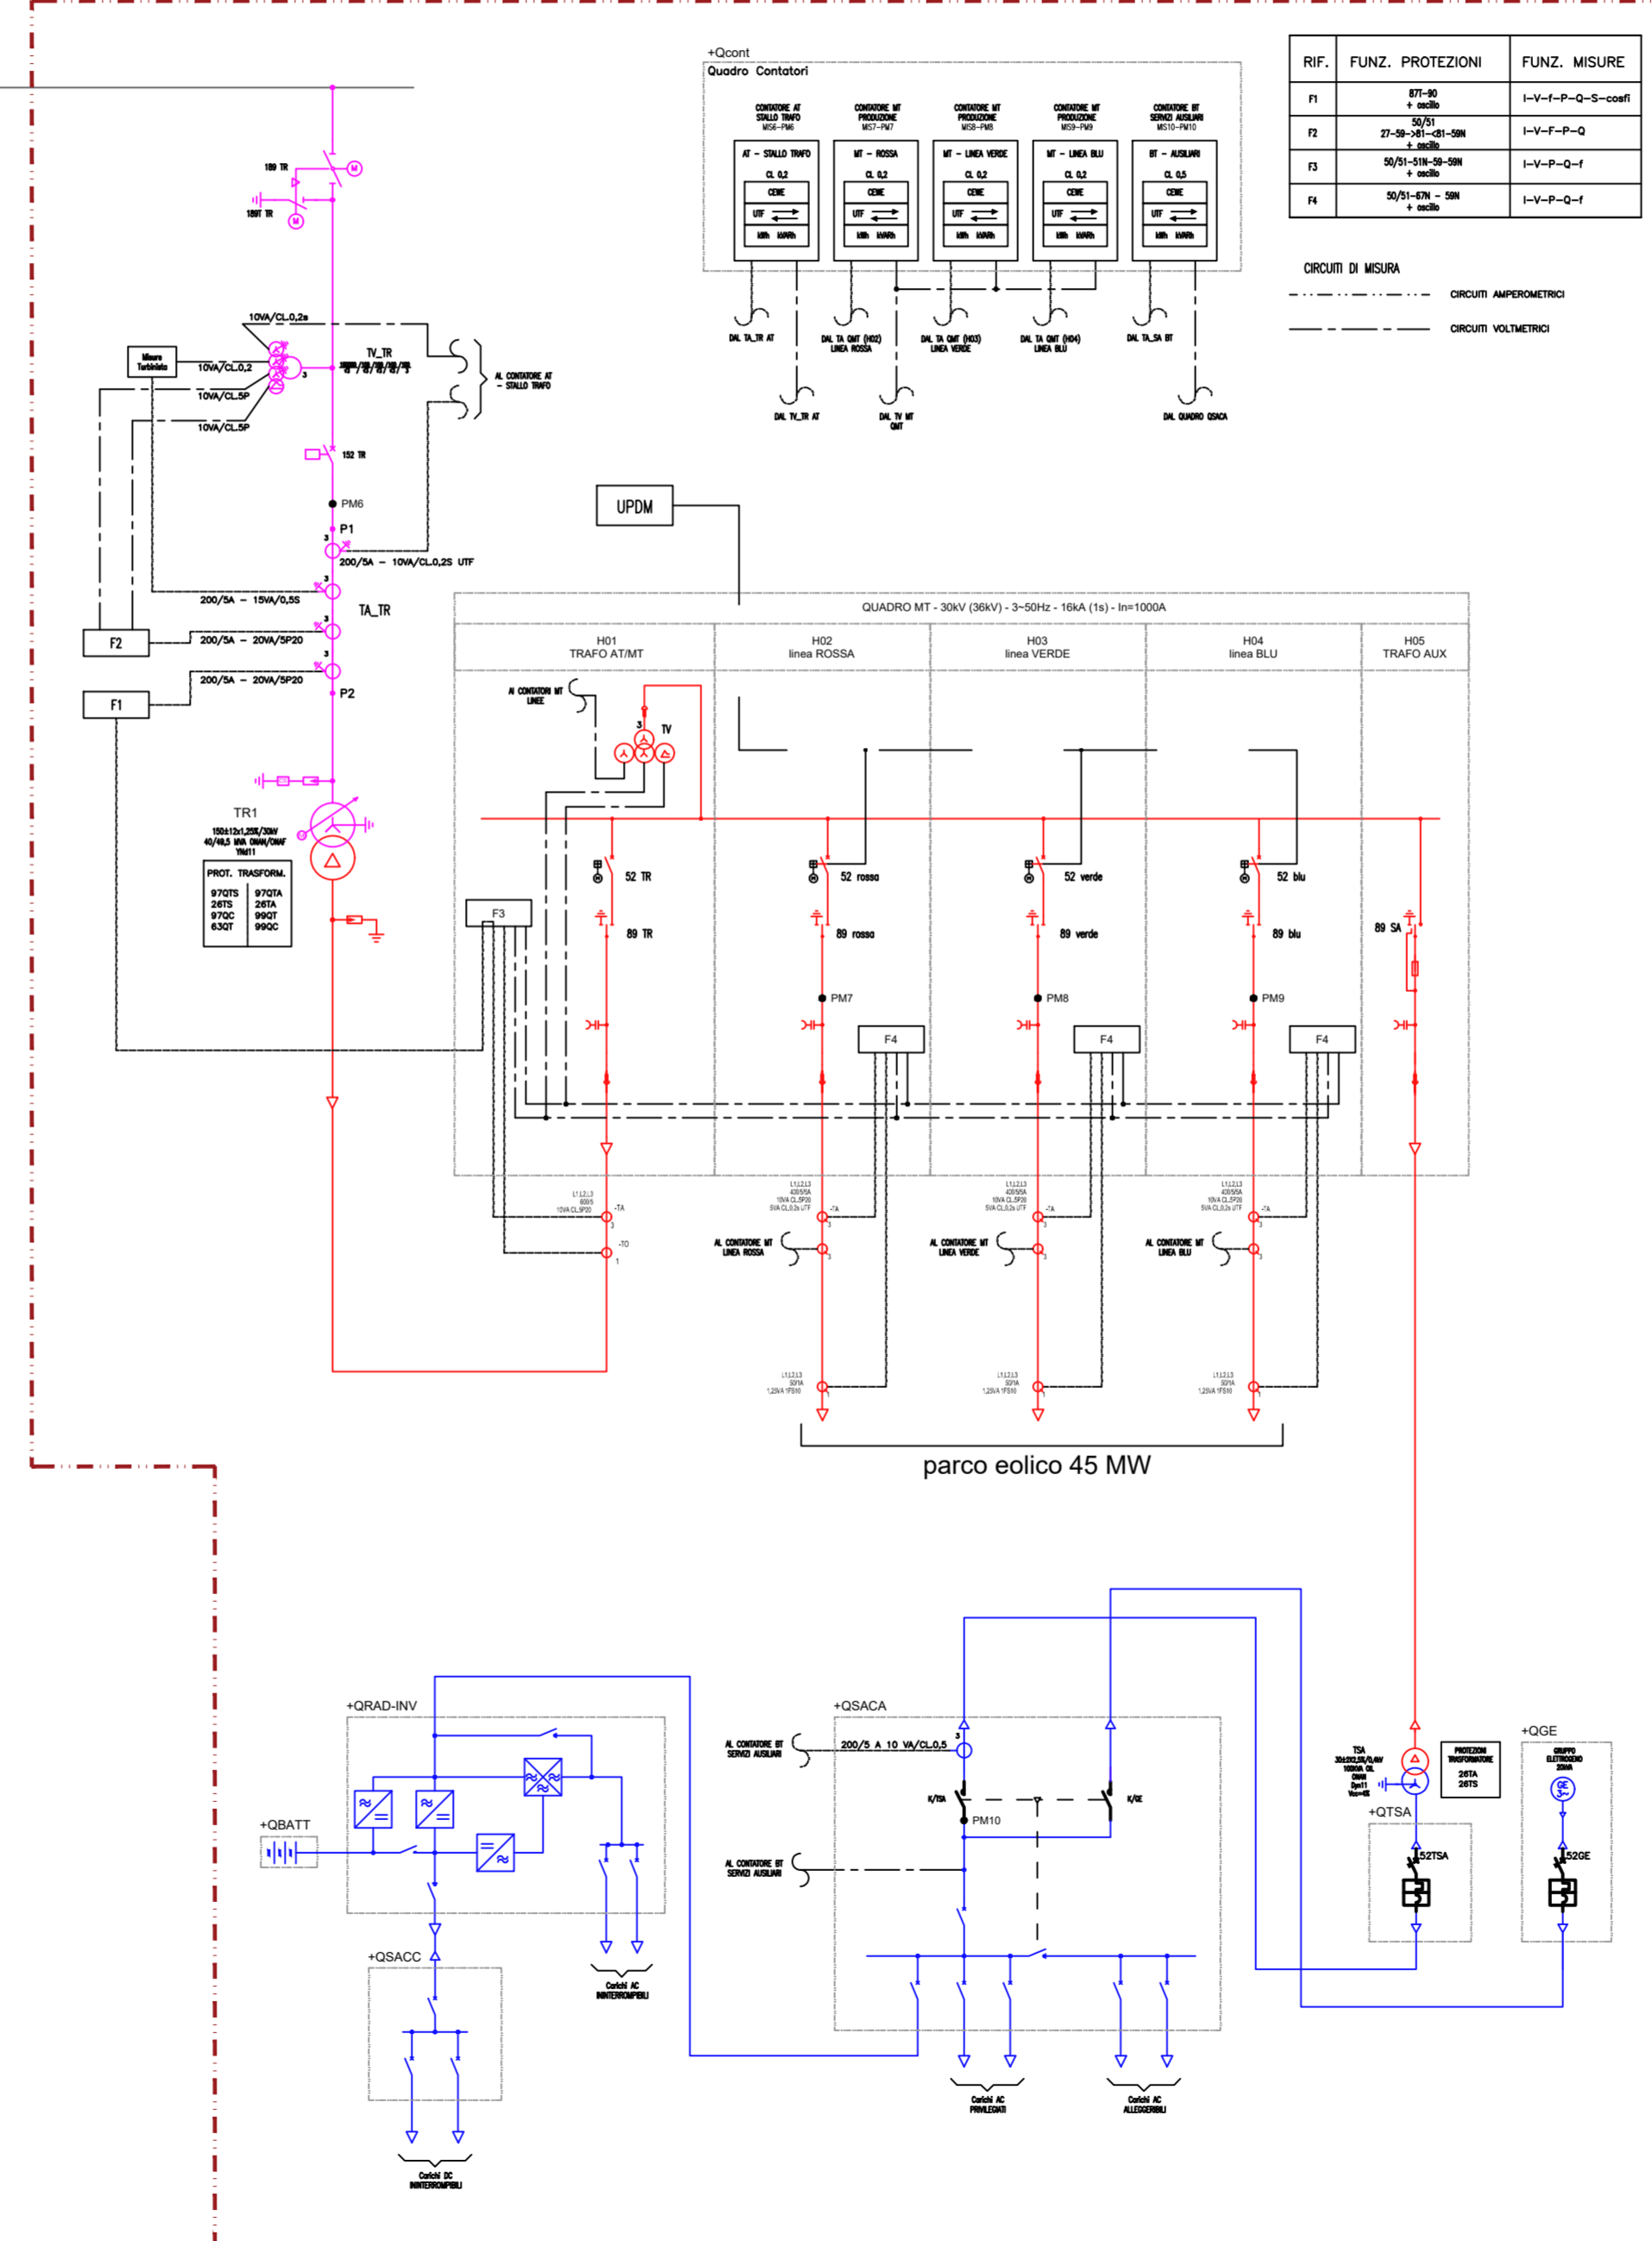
+Qcont
Quadro Contatori

CONTATORE AT STALLO TRAFO MIS6-PM6
CONTATORE MT PRODUZIONE MIS7-PM7
CONTATORE MT PRODUZIONE MIS8-PM8
CONTATORE MT PRODUZIONE MIS9-PM9
CONTATORE BT SERVIZI AUSILIARI MIS10-PM10

AT - STALLO TRAFO
CL 0,2
CEME
UTF
kWh kVARh

MT - ROSSA
CL 0,2
CEME
UTF
kWh kVARh

MT - LINEA VERDE
CL 0,2
CEME
UTF
kWh kVARh

MT - LINEA BLU
CL 0,2
CEME
UTF
kWh kVARh

BT - AUSILIARI
CL 0,5
CEME
UTF
kWh kVARh

DAL TA_TR AT
DAL TA QMT (H02) LINEA ROSSA
DAL TA QMT (H03) LINEA VERDE
DAL TA QMT (H04) LINEA BLU
DAL TA_SA BT
DAL TV_TR AT
DAL TV MT QMT
DAL QUADRO QSACA

| RIF. | FUNZ. PROTEZIONI | FUNZ. MISURE |
|---|---|---|
| F1 | 87T-90 + oscillo | I-V-f-P-Q-S-cosfi |
| F2 | 50/51 27-59->81-<81-59N + oscillo | I-V-F-P-Q |
| F3 | 50/51-51N-59-59N + oscillo | I-V-P-Q-f |
| F4 | 50/51-67N - 59N + oscillo | I-V-P-Q-f |

CIRCUITI DI MISURA
CIRCUITI AMPEROMETRICI
CIRCUITI VOLTMETRICI

189 TR
189T TR
10VA/CL.0,2s
Misure Turbinista
10VA/CL.0,2
10VA/CL.5P
10VA/CL.5P
TV_TR
3
AL CONTATORE AT - STALLO TRAFO
152 TR
PM6
P1
3
200/5A - 10VA/CL.0,2S UTF
200/5A - 15VA/0,5S
TA_TR
F2
200/5A - 20VA/5P20
200/5A - 20VA/5P20
P2
F1
TR1
150±12x1,25%/30kV
40/49,5 MVA ONAN/ONAF
YNd11
PROT. TRASFORM.
97QTS 97QTA
26TS 26TA
97QC 99QT
63QT 99QC

UPDM
QUADRO MT - 30kV (36kV) - 3~50Hz - 16kA (1s) - In=1000A
H01
TRAFO AT/MT
H02
linea ROSSA
H03
linea VERDE
H04
linea BLU
H05
TRAFO AUX
AI CONTATORI MT LINEE
3
TV
F3
52 TR
89 TR
52 rossa
89 rossa
PM7
F4
52 verde
89 verde
PM8
F4
52 blu
89 blu
PM9
F4
89 SA
L1,L2,L3
600/5
10VA CL.5P20
-TA
3
-TO
1
L1,L2,L3
400/5/5A
10VA CL.5P20
5VA CL.0,2s UTF
-TA
3
AL CONTATORE MT LINEA ROSSA
AL CONTATORE MT LINEA VERDE
AL CONTATORE MT LINEA BLU
L1,L2,L3
50/1A
1,25VA 1FS10
parco eolico 45 MW

+QRAD-INV
+QBATT
+QSACC
Carichi DC ININTERROMPIBILI
Carichi AC ININTERROMPIBILI
+QSACA
AL CONTATORE BT SERVIZI AUSILIARI
200/5 A 10 VA/CL.0,5
3
K/TSA
K/GE
PM10
AL CONTATORE BT SERVIZI AUSILIARI
Carichi AC PRIVILEGIATI
Carichi AC ALLEGGERIBILI
TSA
PROTEZIONI TRASFORMATORE
26TA
26TS
+QTSA
52TSA
+QGE
GRUPPO ELETTROGENO
GE
52GE